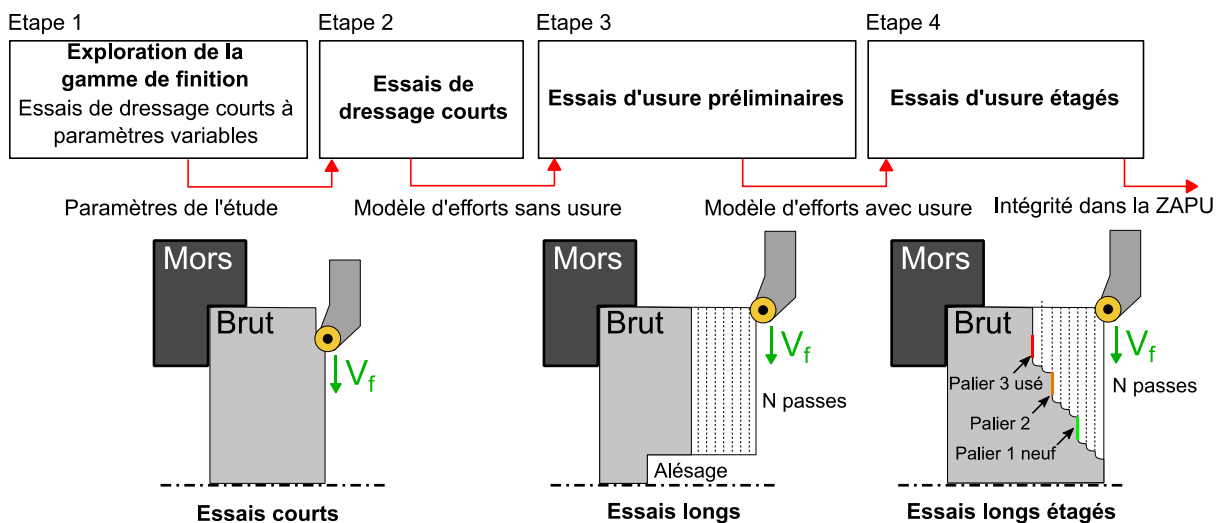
Etape 1
**Exploration de la gamme de finition**
Essais de dressage courts à paramètres variables

Etape 2
**Essais de dressage courts**

Etape 3
**Essais d'usure préliminaires**

Etape 4
**Essais d'usure étagés**

Paramètres de l'étude
Modèle d'efforts sans usure
Modèle d'efforts avec usure
Intégrité dans la ZAPU

Mors
Brut
$V_f$
**Essais courts**

Mors
Brut
$V_f$
N passes
Alésage
**Essais longs**

Mors
Brut
$V_f$
N passes
Palier 3 usé
Palier 2
Palier 1 neuf
**Essais longs étagés**